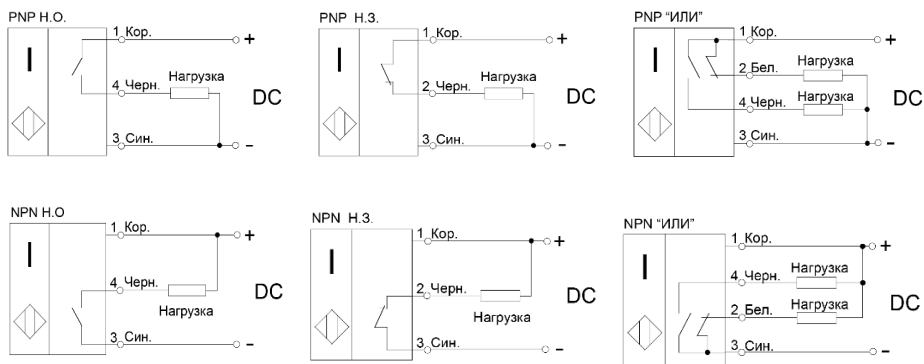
PNP Н.О.
I
1 Кор.
+
4 Черн.
Нагрузка
DC
3 Син.
–

PNP Н.З.
I
1 Кор.
+
2 Черн.
Нагрузка
DC
3 Син.
–

PNP "ИЛИ"
I
1 Кор.
+
2 Бел.
Нагрузка
4 Черн.
Нагрузка
DC
3 Син.
–

NPN Н.О
I
1 Кор.
+
4 Черн.
Нагрузка
DC
3 Син.
–

NPN Н.З.
I
1 Кор.
+
2 Черн.
Нагрузка
DC
3 Син.
–

NPN "ИЛИ"
I
1 Кор.
+
4 Черн.
Нагрузка
2 Бел.
Нагрузка
DC
3 Син.
–